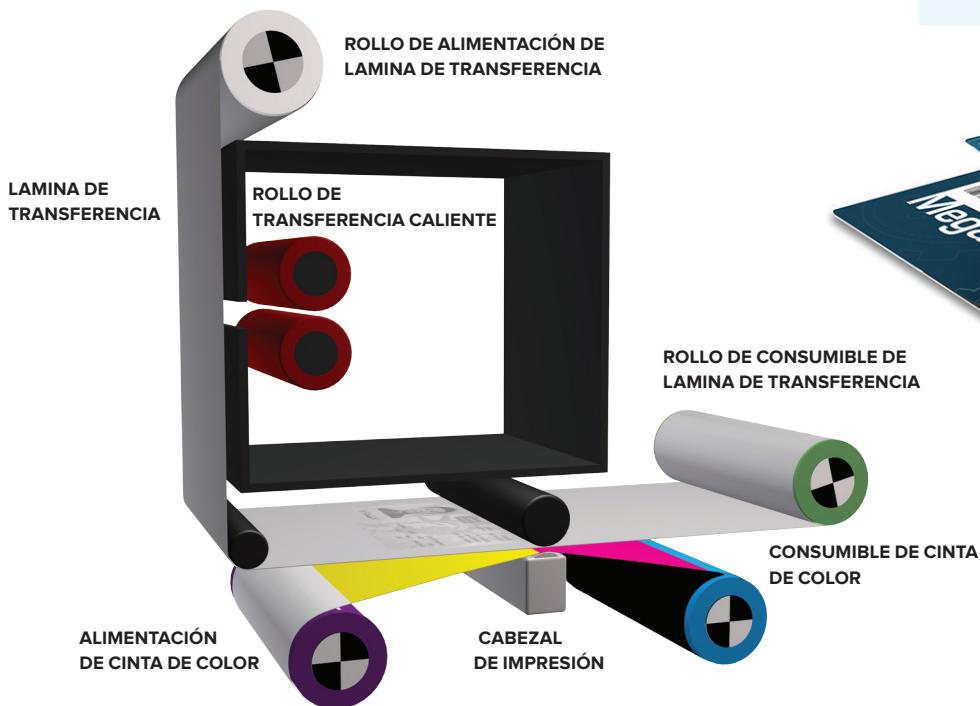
ROLLO DE ALIMENTACIÓN DE LAMINA DE TRANSFERENCIA

LAMINA DE TRANSFERENCIA

ROLLO DE TRANSFERENCIA CALIENTE

ROLLO DE CONSUMIBLE DE LAMINA DE TRANSFERENCIA

CONSUMIBLE DE CINTA DE COLOR

ALIMENTACIÓN DE CINTA DE COLOR

CABEZAL DE IMPRESIÓN

Mega